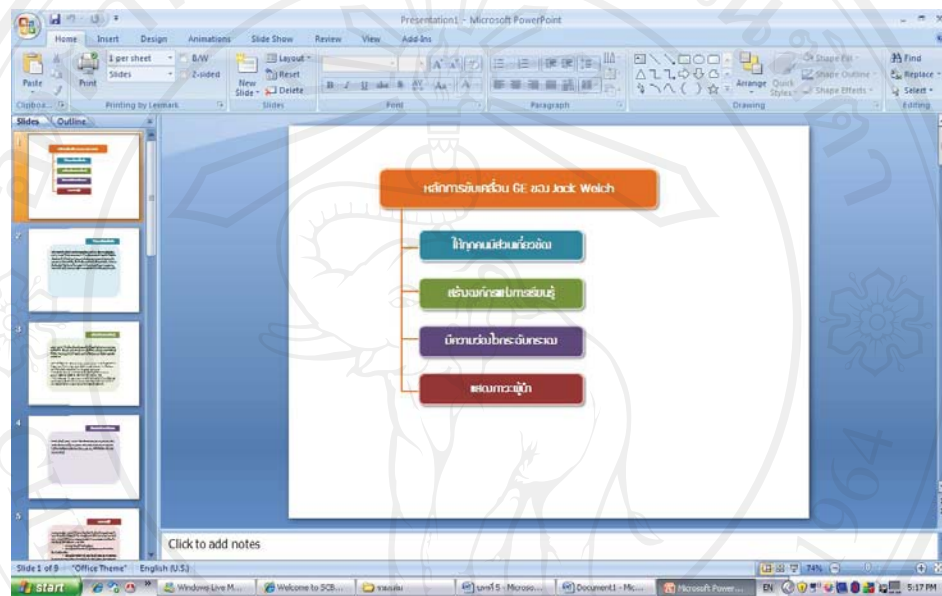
Presentation1 - Microsoft PowerPoint

Home | Insert | Design | Animations | Slide Show | Review | View | Add-Ins

Paste | Print | 1 per sheet | Slides | B/W | 2-sided | Layout | Reset | Delete | New Slide | Clipboard | Printing by Lexmark | Slides | Font | Paragraph | Drawing | Arrange | Quick Styles | Shape Fill | Shape Outline | Shape Effects | Find | Replace | Select | Editing

Slides | Outline

หลักการขับเคลื่อน GE ของ Jack Welch

ให้ทุกคนมีส่วนเกี่ยวข้อง

สร้างองค์กรแห่งการเรียนรู้

มีความยืดหยุ่นในการจัดทำแผน

แสดงภาวะผู้นำ

Click to add notes

Slide 1 of 9 | "Office Theme" | English (U.S.) | 74%

start | Windows Live M... | Welcome to SCB... | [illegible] | บทที่ 5 - Microso... | Document1 - Mic... | Microsoft Power... | EN | 5:17 PM